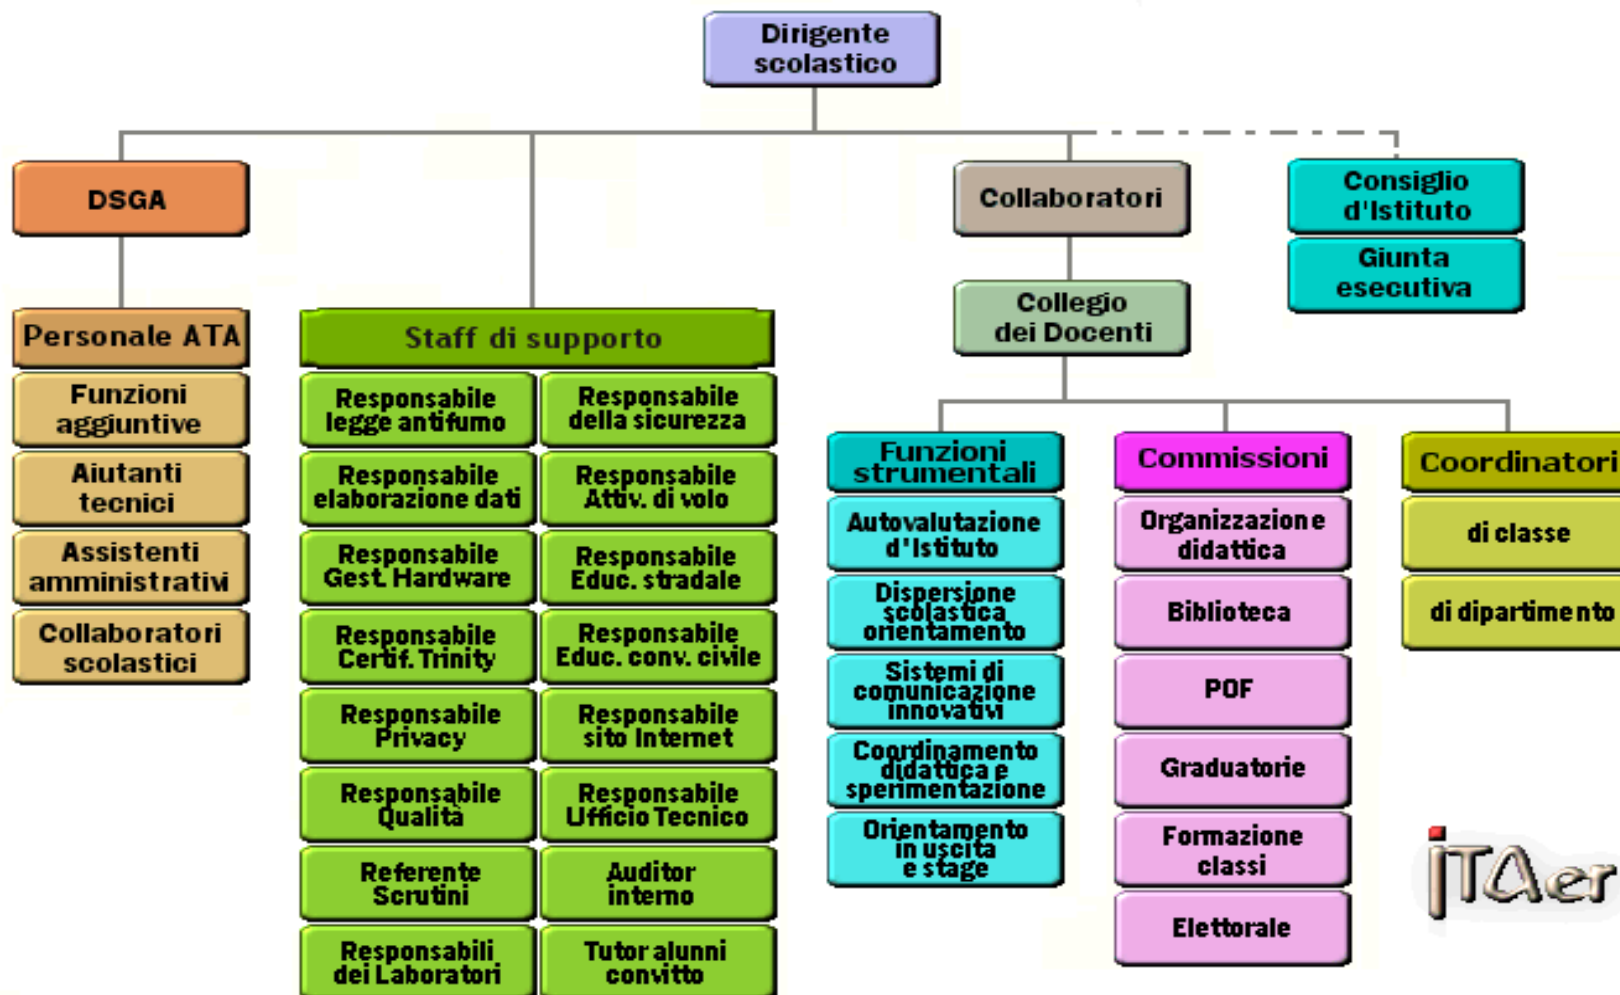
Dirigente scolastico

DSGA

Personale ATA

Funzioni aggiuntive

Aiutanti tecnici

Assistenti amministrativi

Collaboratori scolastici

Staff di supporto

Responsabile legge antifumo

Responsabile della sicurezza

Responsabile elaborazione dati

Responsabile Attiv. di volo

Responsabile Gest. Hardware

Responsabile Educ. stradale

Responsabile Certif. Trinity

Responsabile Educ. conv. civile

Responsabile Privacy

Responsabile sito Internet

Responsabile Qualità

Responsabile Ufficio Tecnico

Referente Scrutini

Auditor interno

Responsabili dei Laboratori

Tutor alunni convitto

Collaboratori

Collegio dei Docenti

Consiglio d'Istituto

Giunta esecutiva

Funzioni strumentali

Autovalutazione d'Istituto

Dispersione scolastica orientamento

Sistemi di comunicazione innovativi

Coordinamento didattica e sperimentazione

Orientamento in uscita e stage

Commissioni

Organizzazione didattica

Biblioteca

POF

Graduatorie

Formazione classi

Elettorale

Coordinatori

di classe

di dipartimento

iTAer